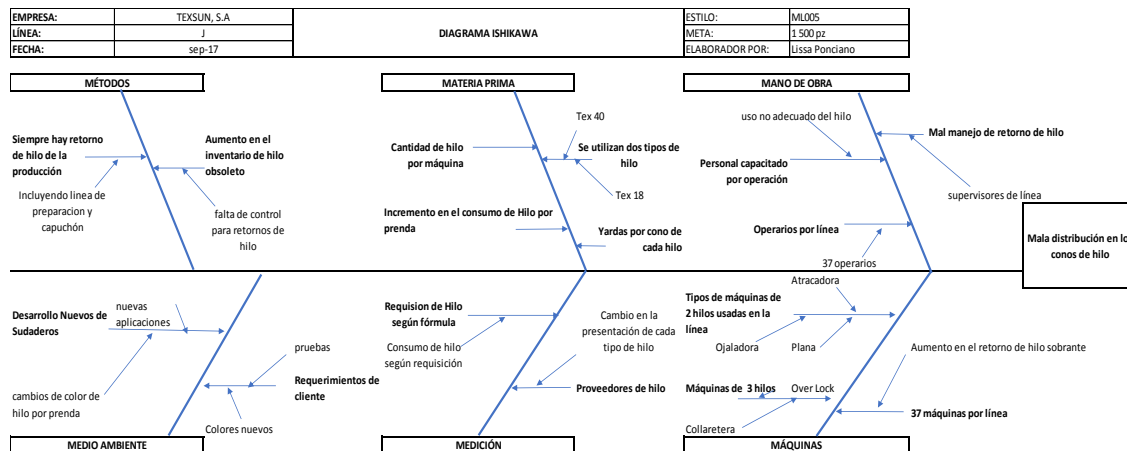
| EMPRESA: | TEXSUN, S.A |
|---|---|
| LÍNEA: | J |
| FECHA: | sep-17 |

DIAGRAMA ISHIKAWA

| ESTILO: | ML005 |
|---|---|
| META: | 1 500 pz |
| ELABORADOR POR: | Lissa Ponciano |

MÉTODOS

Siempre hay retorno de hilo de la producción

Aumento en el inventario de hilo obsoleto

Incluyendo linea de preparacion y capuchón

falta de control para retornos de hilo

MATERIA PRIMA

Tex 40

Cantidad de hilo por máquina

Se utilizan dos tipos de hilo

Tex 18

Incremento en el consumo de Hilo por prenda

Yardas por cono de cada hilo

MANO DE OBRA

uso no adecuado del hilo

Mal manejo de retorno de hilo

Personal capacitado por operación

supervisores de línea

Operarios por línea

37 operarios

Mala distribución en los conos de hilo

Desarrollo Nuevos de Sudaderos

nuevas aplicaciones

pruebas

Requerimientos de cliente

cambios de color de hilo por prenda

Colores nuevos

MEDIO AMBIENTE

Requision de Hilo según fórmula

Cambio en la presentación de cada tipo de hilo

Consumo de hilo según requisición

Proveedores de hilo

MEDICIÓN

Atracadora

Tipos de máquinas de 2 hilos usadas en la línea

Ojaladora

Plana

Aumento en el retorno de hilo sobrante

Máquinas de 3 hilos

Over Lock

37 máquinas por línea

Collaretera

MÁQUINAS